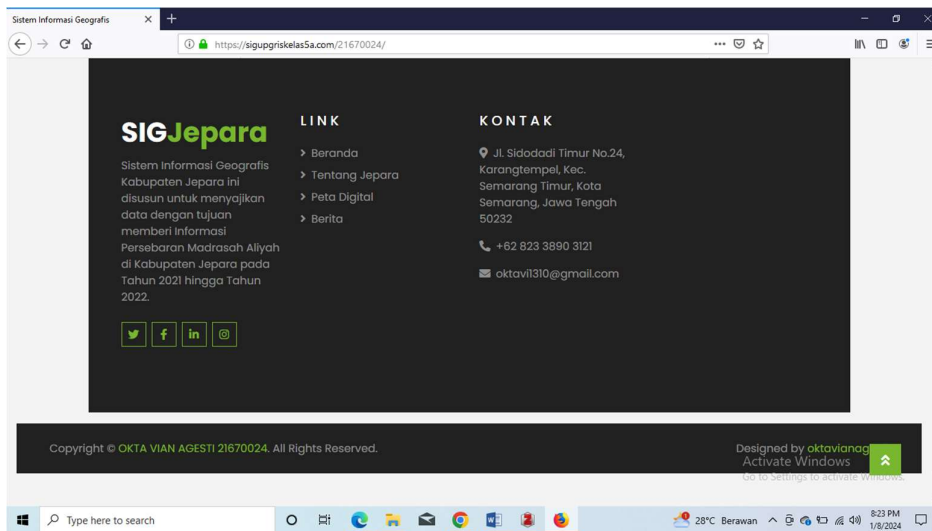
Sistem Informasi Geografis

https://sigupgriskelas5a.com/21670024/

SIGJepara

Sistem Informasi Geografis Kabupaten Jepara ini disusun untuk menyajikan data dengan tujuan memberi Informasi Persebaran Madrasah Aliyah di Kabupaten Jepara pada Tahun 2021 hingga Tahun 2022.

LINK

Beranda
Tentang Jepara
Peta Digital
Berita

KONTAK

Jl. Sidodadi Timur No.24, Karangtempel, Kec. Semarang Timur, Kota Semarang, Jawa Tengah 50232

+62 823 3890 3121

oktavi1310@gmail.com

Copyright © OKTA VIAN AGESTI 21670024. All Rights Reserved.

Designed by oktavianag

Activate Windows
Go to Settings to activate Windows.

Type here to search

28°C Berawan

8:23 PM
1/8/2024